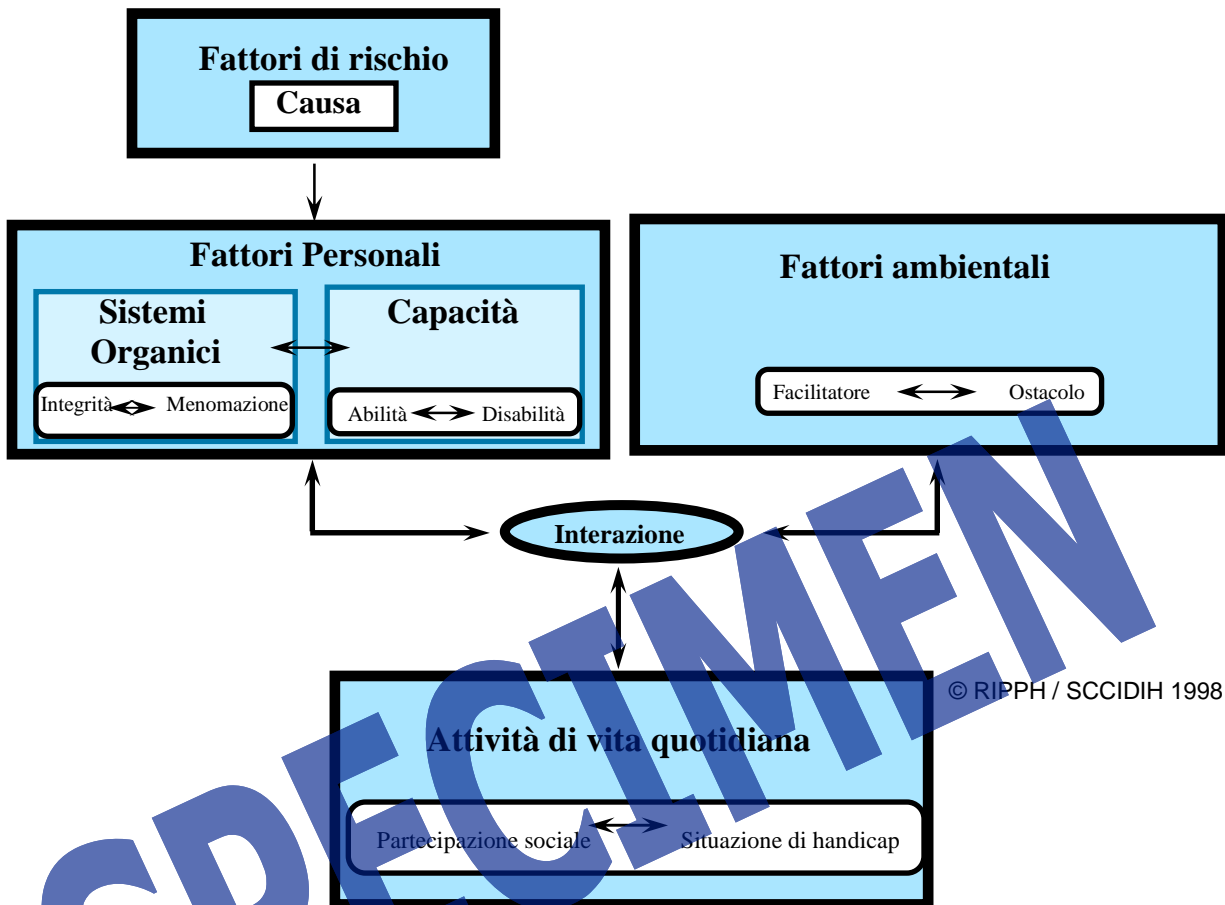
Fattori di rischio

Causa

Fattori Personali

Sistemi Organici

Integrità Menomazione

Capacità

Abilità Disabilità

Fattori ambientali

Facilitatore Ostacolo

Interazione

© RIPPH / SCCIDIH 1998

Attività di vita quotidiana

Partecipazione sociale Situazione di handicap

SPECIMEN